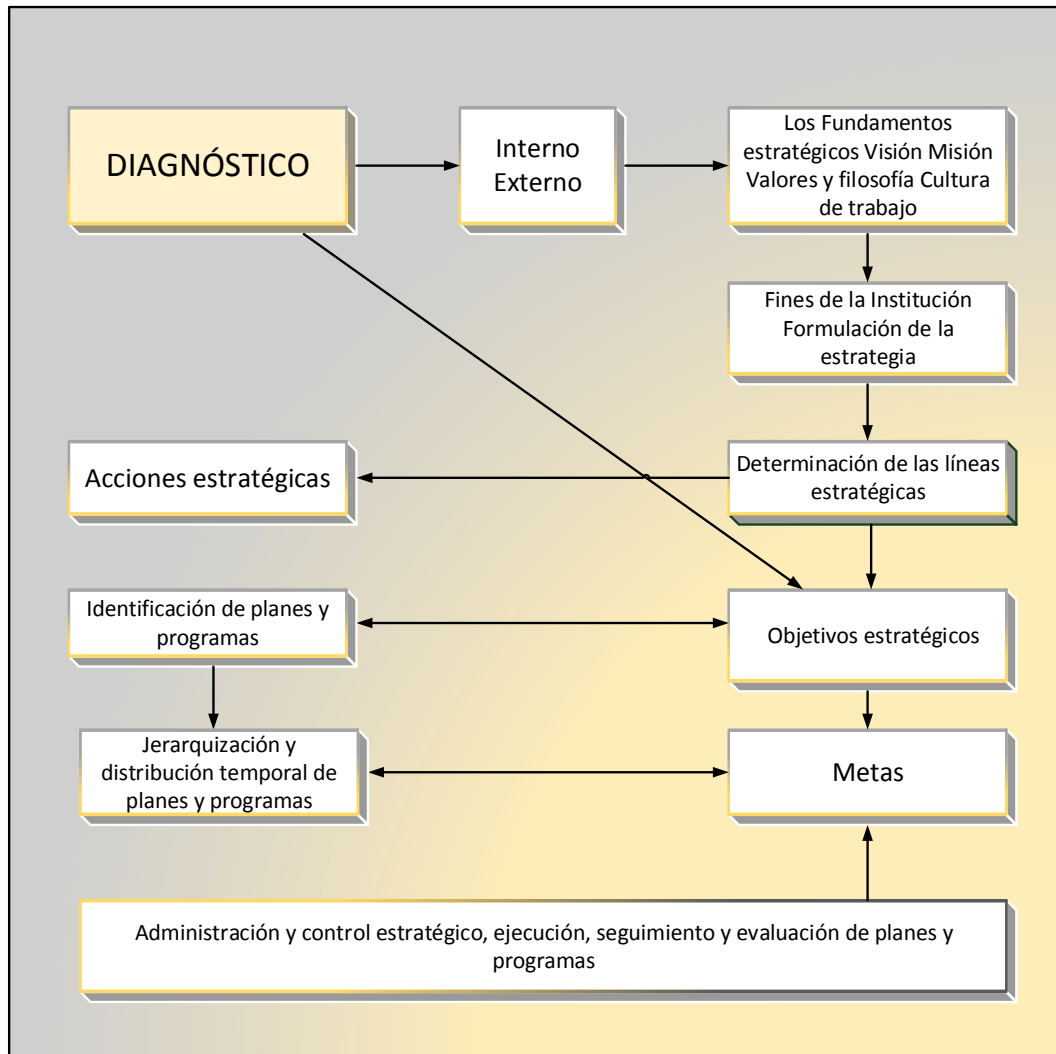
DIAGNÓSTICO

Interno Externo

Los Fundamentos estratégicos Visión Misión Valores y filosofía Cultura de trabajo

Fines de la Institución Formulación de la estrategia

Acciones estratégicas

Determinación de las líneas estratégicas

Identificación de planes y programas

Objetivos estratégicos

Jerarquización y distribución temporal de planes y programas

Metas

Administración y control estratégico, ejecución, seguimiento y evaluación de planes y programas